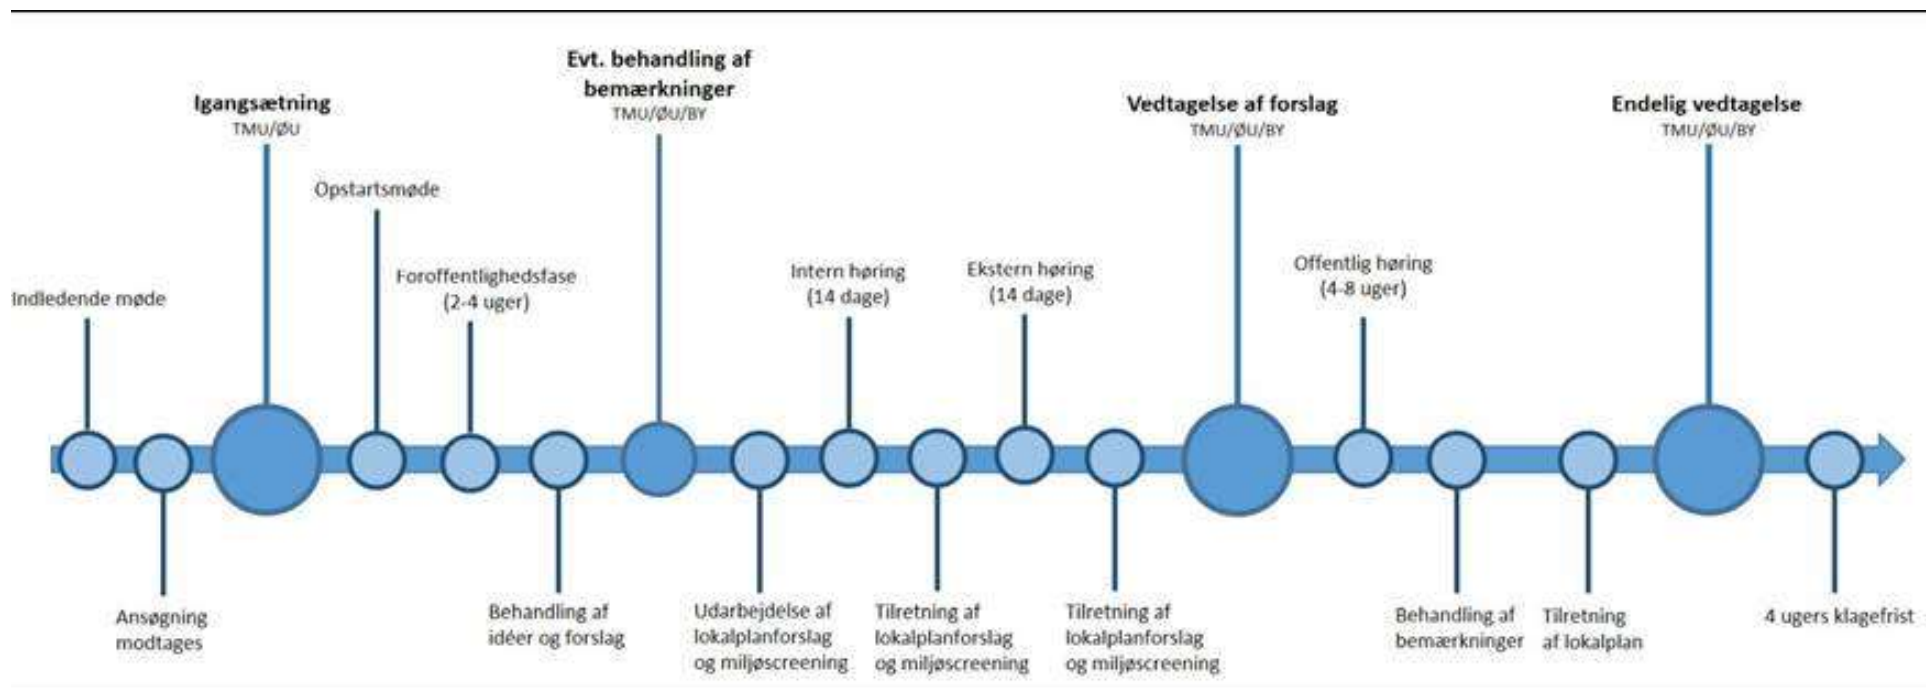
Evt. behandling af bemærkninger
TMU/ØU/BY

Igangsætning
TMU/ØU

Vedtagelse af forslag
TMU/ØU/BY

Endelig vedtagelse
TMU/ØU/BY

Opstartsmøde

Foroffentlighedsfase (2-4 uger)

Intern høring (14 dage)

Ekstern høring (14 dage)

Offentlig høring (4-8 uger)

Indledende møde

Ansøgning modtages

Behandling af idéer og forslag

Udarbejdelse af lokalplanforslag og miljøscreening

Tilretning af lokalplanforslag og miljøscreening

Tilretning af lokalplanforslag og miljøscreening

Behandling af bemærkninger

Tilretning af lokalplan

4 ugers klagefrist